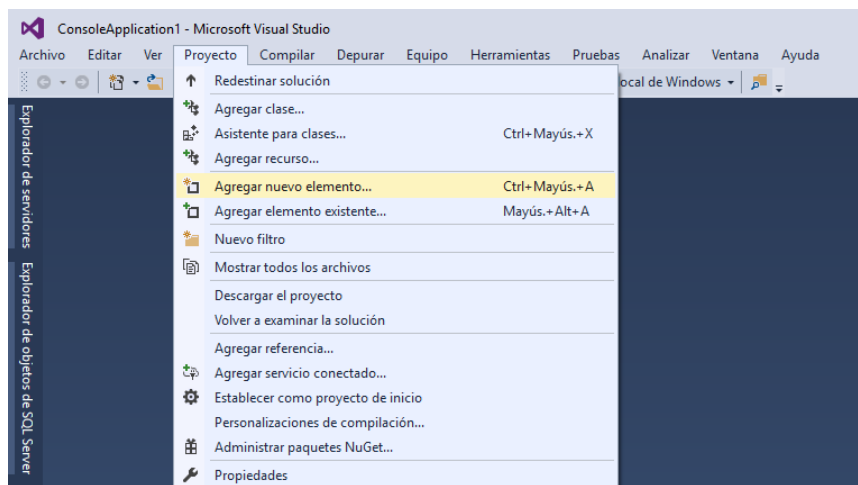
ConsoleApplication1 - Microsoft Visual Studio

Archivo Editar Ver Proyecto Compilar Depurar Equipo Herramientas Pruebas Analizar Ventana Ayuda

ocal de Windows

Explorador de servidores

Explorador de objetos de SQL Server

Redestinar solución

Agregar clase...

Asistente para clases... Ctrl+Mayús.+X

Agregar recurso...

Agregar nuevo elemento... Ctrl+Mayús.+A

Agregar elemento existente... Mayús.+Alt+A

Nuevo filtro

Mostrar todos los archivos

Descargar el proyecto

Volver a examinar la solución

Agregar referencia...

Agregar servicio conectado...

Establecer como proyecto de inicio

Personalizaciones de compilación...

Administrar paquetes NuGet...

Propiedades